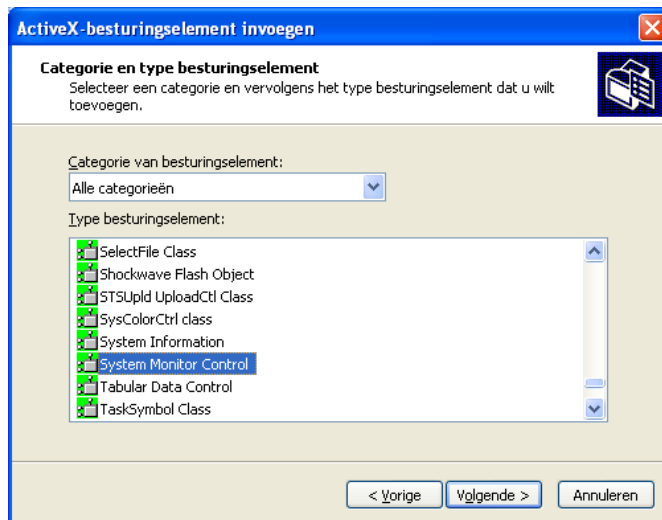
ActiveX-besturingselement invoegen

Categorie en type besturingselement
Selecteer een categorie en vervolgens het type besturingselement dat u wilt toevoegen.

Categorie van besturingselement:
Alle categorieën

Type besturingselement:
SelectFile Class
Shockwave Flash Object
STSUpld UploadCtl Class
SysColorCtrl class
System Information
System Monitor Control
Tabular Data Control
TaskSymbol Class

< Vorige
Volgende >
Annuleren